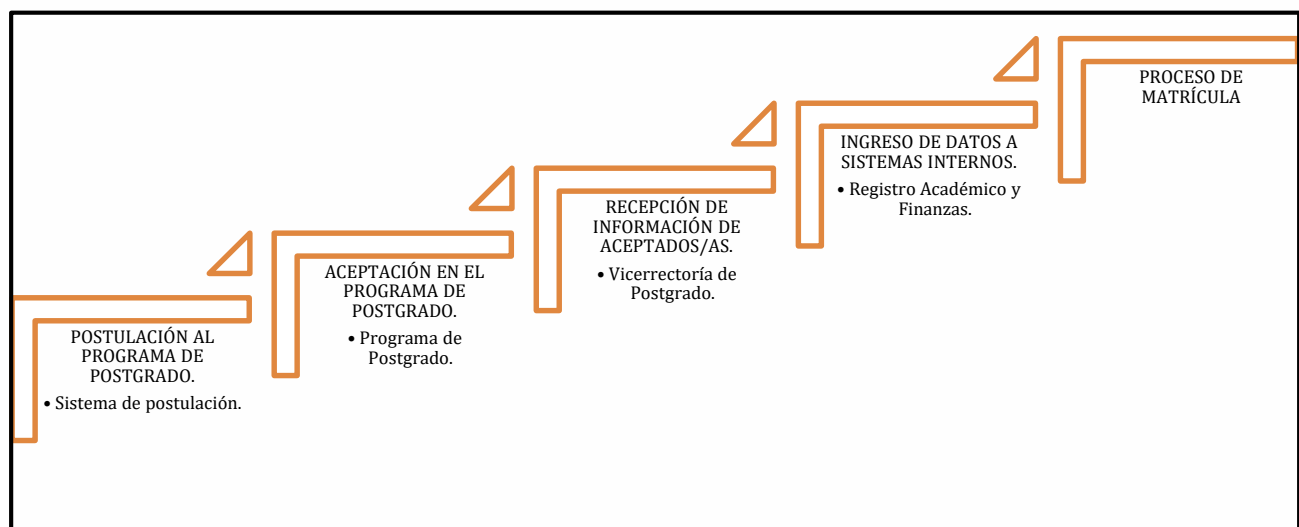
POSTULACIÓN AL PROGRAMA DE POSTGRADO.

• Sistema de postulación.

ACEPTACIÓN EN EL PROGRAMA DE POSTGRADO.

• Programa de Postgrado.

RECEPCIÓN DE INFORMACIÓN DE ACEPTADOS/AS.

• Vicerrectoría de Postgrado.

INGRESO DE DATOS A SISTEMAS INTERNOS.

• Registro Académico y Finanzas.

PROCESO DE MATRÍCULA